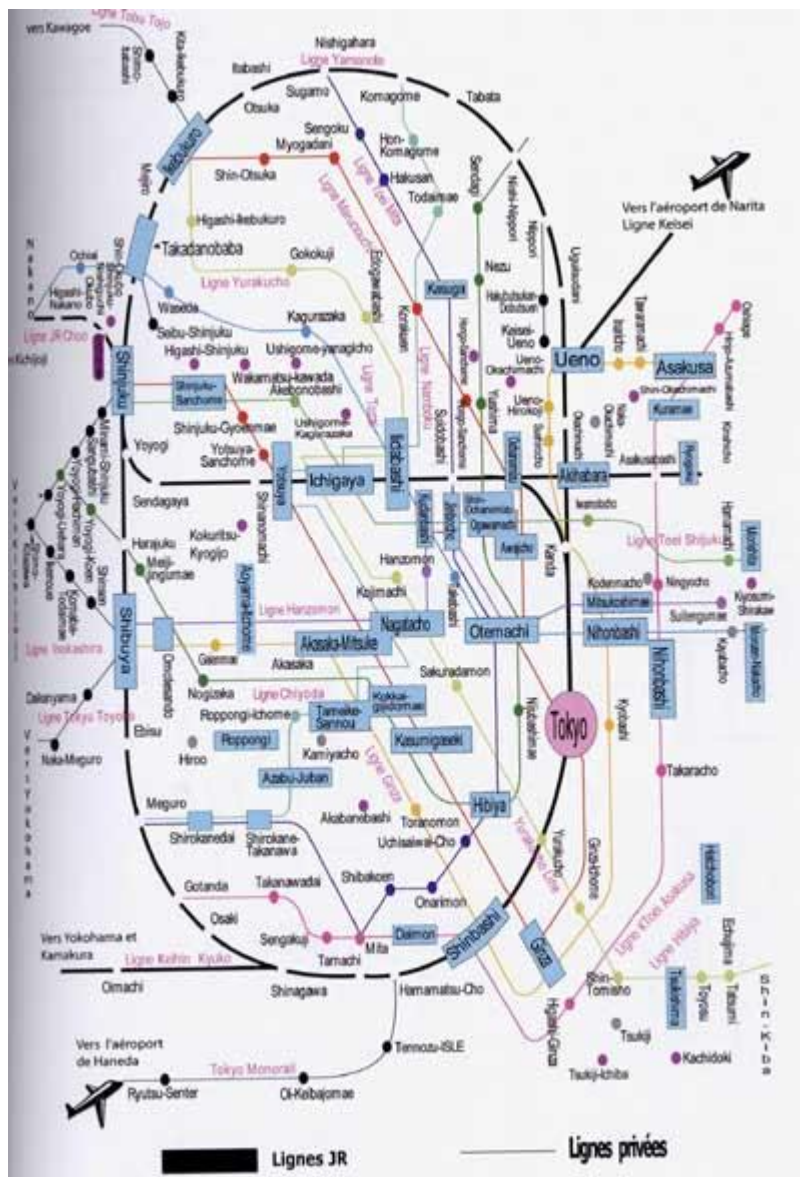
vers Kawagoe
Ligne Tobu Tojo
Shimo-Itabashi
Kita-Ikebukuro
Itabashi
Nishigahara
Ligne Yamanote
Sugamo
Komagome
Tabata
Otsuka
Sengoku
Myogadani
Hon-Komagome
Ikebukuro
Shin-Otsuka
Ligne Toei Mita
Hakusan
Mejiro
Ligne Marunouchi
Todaimae
Sendagi
Nishi-Nippori
Nippori
Higashi-Ikebukuro
Vers l'aéroport de Narita
Ligne Keisei
Takadanobaba
Gokokuji
Nakano
Ochiai
Higashi-Nakano
Edogawabashi
Kasuga
Nezu
Uguisudani
Waseda
Ligne Yurakucho
Hakubutsukan Dobutsuen
Tawaramachi
Keisei-Ueno
Ligne JR Chuo
Kichijoji
Seibu-Shinjuku
Kagurazaka
Korakuen
Ueno
Asakusa
Higashi-Shinjuku
Ushigome-yanagicho
Inaricho
Shinjuku
Ueno-Okachimachi
Wakamatsu-kawada
Akebonobashi
Ligne Namboku
Ueno-Hirokoji
Kuramae
Shinjuku-Sanchome
Ushigome-Kagurazaka
Ligne Toei
Suidobashi
Yushima
Shin-Okachimachi
Shinjuku-Gyoenmae
Iidabashi
Suehirocho
Okachimachi
Naka-Okachimachi
Yoyogi
Yotsuya-Sanchome
Asakusabashi
Ryogoku
Ochanomizu
Akihabara
Yotsuya
Ichigaya
Kudanshita
Jimbocho
Shin-Ochanomizu
Ogawamachi
Awajicho
Sendagaya
Shinanomachi
Iwamotocho
Hamacho
Morishita
Ligne Toei Shinjuku
Harajuku
Kokuritsu-Kyogijo
Hanzomon
Kanda
Meiji-Jingumae
Aoyama-Itchome
Kojimachi
Kodenmacho
Ningyocho
Kiyosumi-Shirakawa
Mitsukoshimae
Suitengumae
Ligne Hanzomon
Nagatacho
Otemachi
Nihonbashi
Monzen-Nakacho
Shibuya
Omotesando
Gaienmae
Akasaka-Mitsuke
Kayabacho
Ligne Inokashira
Akasaka
Sakuradamon
Nihonbashi
Daikanyama
Nogizaka
Ligne Chiyoda
Kokkai-gijidomae
Tokyo
Ligne Tokyu Toyoko
Roppongi-Itchome
Tameike-Sannou
Nijubashimae
Kyobashi
Ebisu
Roppongi
Kamiyacho
Kasumigaseki
Naka-Meguro
Vers Yokohama
Hiroo
Ligne Ginza
Azabu-Juban
Takaracho
Meguro
Hibiya
Akabanebashi
Toranomon
Shirokanedai
Shirokane-Takanawa
Yurakucho
Uchisaiwai-Cho
Ligne Yurakucho
Hatchobori
Ginza-Itchome
Ligne Toei Asakusa
Gotanda
Takanawadai
Shibakoen
Onarimon
Ligne Hibiya
Etchujima
Osaki
Daimon
Sengakuji
Mita
Shimbashi
Tamachi
Ginza
Tsukishima
Vers Yokohama et Kamakura
Shin-Tomicho
Toyosu
Tatsumi
Shin-Kiba
Ligne Keihin Kyuko
Oimachi
Shinagawa
Hamamatsu-Cho
Higashi-Ginza
Tsukiji
Tennozu-ISLE
Vers l'aéroport de Haneda
Tsukiji-Ichiba
Kachidoki
Tokyo Monorail
Ryutsu-Senter
Oi-Keibajomae
Lignes JR
Lignes privées